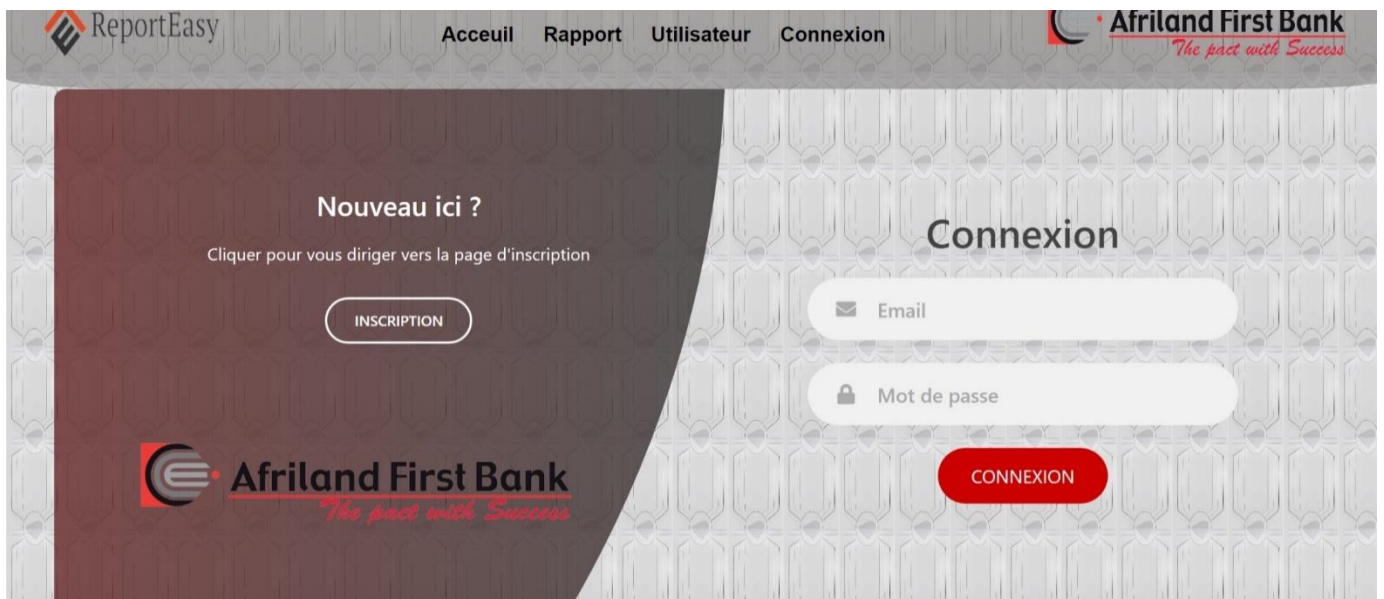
ReportEasy

Acceuil Rapport Utilisateur Connexion

Afriland First Bank
The pact with Success

Nouveau ici ?

Cliquer pour vous diriger vers la page d'inscription

INSCRIPTION

Afriland First Bank
The pact with Success

Connexion

Email

Mot de passe

CONNEXION